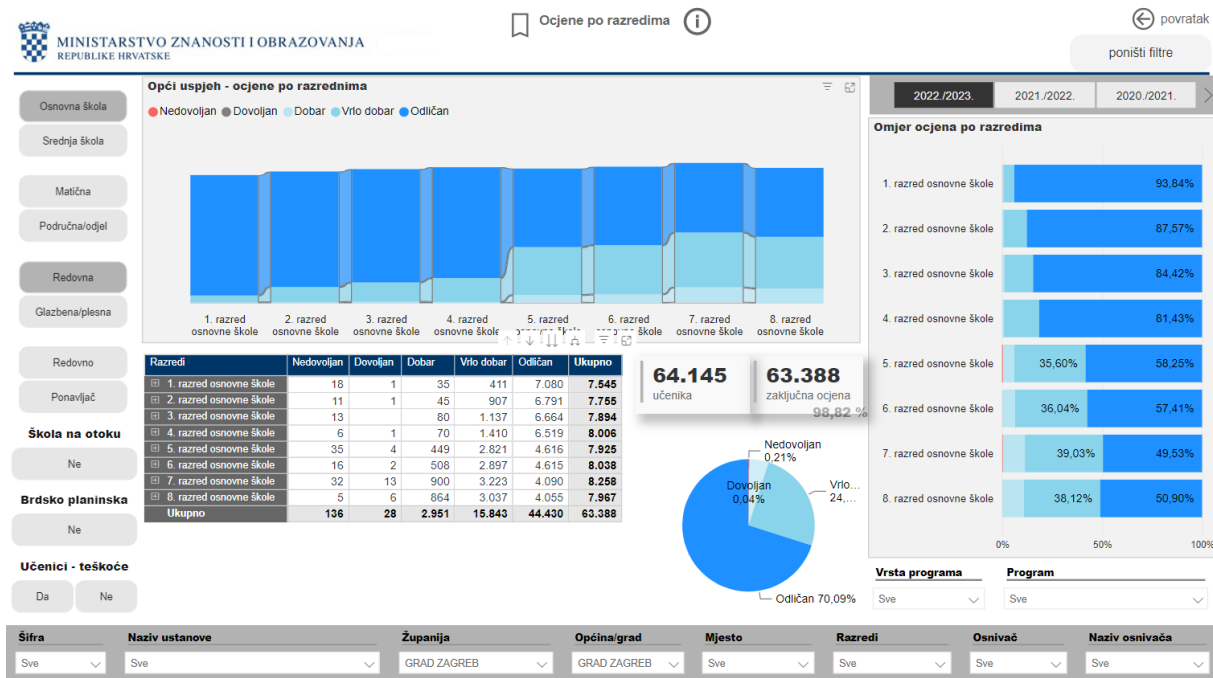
MINISTARSTVO ZNANOSTI I OBRAZOVANJA
REPUBLIKE HRVATSKE

Ocjene po razredima

povratak

poništi filtre

Osnovna škola
Srednja škola
Matična
Područna/odjel
Redovna
Glazbena/plesna
Redovno
Ponavljač
Škola na otoku
Ne
Brdsko planinska
Ne
Učenici - teškoće
Da
Ne

Opći uspjeh - ocjene po razrednima

Nedovoljan Dovoljan Dobar Vrlo dobar Odličan

1. razred osnovne škole
2. razred osnovne škole
3. razred osnovne škole
4. razred osnovne škole
5. razred osnovne škole
6. razred osnovne škole
7. razred osnovne škole
8. razred osnovne škole

| Razredi | Nedovoljan | Dovoljan | Dobar | Vrlo dobar | Odličan | Ukupno |
|---|---|---|---|---|---|---|
| 1. razred osnovne škole | 18 | 1 | 35 | 411 | 7.080 | 7.545 |
| 2. razred osnovne škole | 11 | 1 | 45 | 907 | 6.791 | 7.755 |
| 3. razred osnovne škole | 13 | | 80 | 1.137 | 6.664 | 7.894 |
| 4. razred osnovne škole | 6 | 1 | 70 | 1.410 | 6.519 | 8.006 |
| 5. razred osnovne škole | 35 | 4 | 449 | 2.821 | 4.616 | 7.925 |
| 6. razred osnovne škole | 16 | 2 | 508 | 2.897 | 4.615 | 8.038 |
| 7. razred osnovne škole | 32 | 13 | 900 | 3.223 | 4.090 | 8.258 |
| 8. razred osnovne škole | 5 | 6 | 864 | 3.037 | 4.055 | 7.967 |
| Ukupno | 136 | 28 | 2.951 | 15.843 | 44.430 | 63.388 |

64.145
učenika

63.388
zaključna ocjena
98,82 %

Nedovoljan 0,21%
Dovoljan 0,04%
Vrlo... 24,...
Odličan 70,09%

2022./2023.
2021./2022.
2020./2021.

Omjer ocjena po razredima

1. razred osnovne škole 93,84%
2. razred osnovne škole 87,57%
3. razred osnovne škole 84,42%
4. razred osnovne škole 81,43%
5. razred osnovne škole 35,60% 58,25%
6. razred osnovne škole 36,04% 57,41%
7. razred osnovne škole 39,03% 49,53%
8. razred osnovne škole 38,12% 50,90%

0% 50% 100%

Vrsta programa
Sve
Program
Sve

Šifra
Sve
Naziv ustanove
Sve
Županija
GRAD ZAGREB
Općina/grad
GRAD ZAGREB
Mjesto
Sve
Razredi
Sve
Osnivač
Sve
Naziv osnivača
Sve